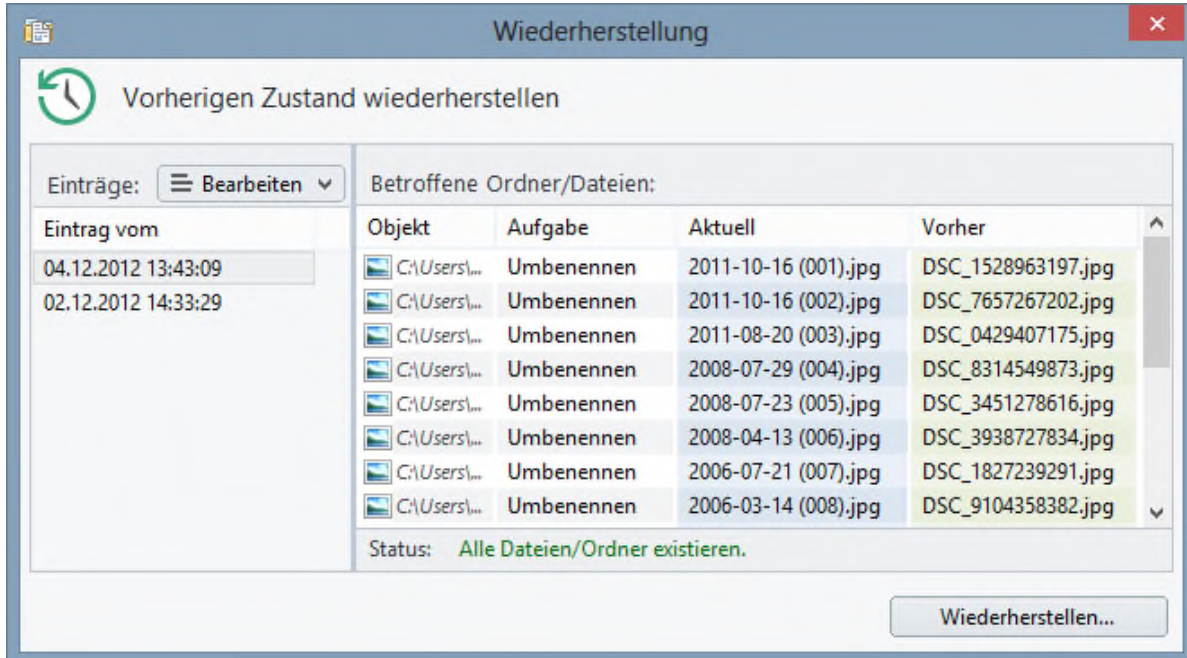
Wiederherstellung

Vorherigen Zustand wiederherstellen

Einträge: Bearbeiten

| Eintrag vom |
|---|
| 04.12.2012 13:43:09 |
| 02.12.2012 14:33:29 |

Betroffene Ordner/Dateien:

| Objekt | Aufgabe | Aktuell | Vorher |
|---|---|---|---|
| C:\Users\... | Umbenennen | 2011-10-16 (001).jpg | DSC_1528963197.jpg |
| C:\Users\... | Umbenennen | 2011-10-16 (002).jpg | DSC_7657267202.jpg |
| C:\Users\... | Umbenennen | 2011-08-20 (003).jpg | DSC_0429407175.jpg |
| C:\Users\... | Umbenennen | 2008-07-29 (004).jpg | DSC_8314549873.jpg |
| C:\Users\... | Umbenennen | 2008-07-23 (005).jpg | DSC_3451278616.jpg |
| C:\Users\... | Umbenennen | 2008-04-13 (006).jpg | DSC_3938727834.jpg |
| C:\Users\... | Umbenennen | 2006-07-21 (007).jpg | DSC_1827239291.jpg |
| C:\Users\... | Umbenennen | 2006-03-14 (008).jpg | DSC_9104358382.jpg |

Status: Alle Dateien/Ordner existieren.

Wiederherstellen...